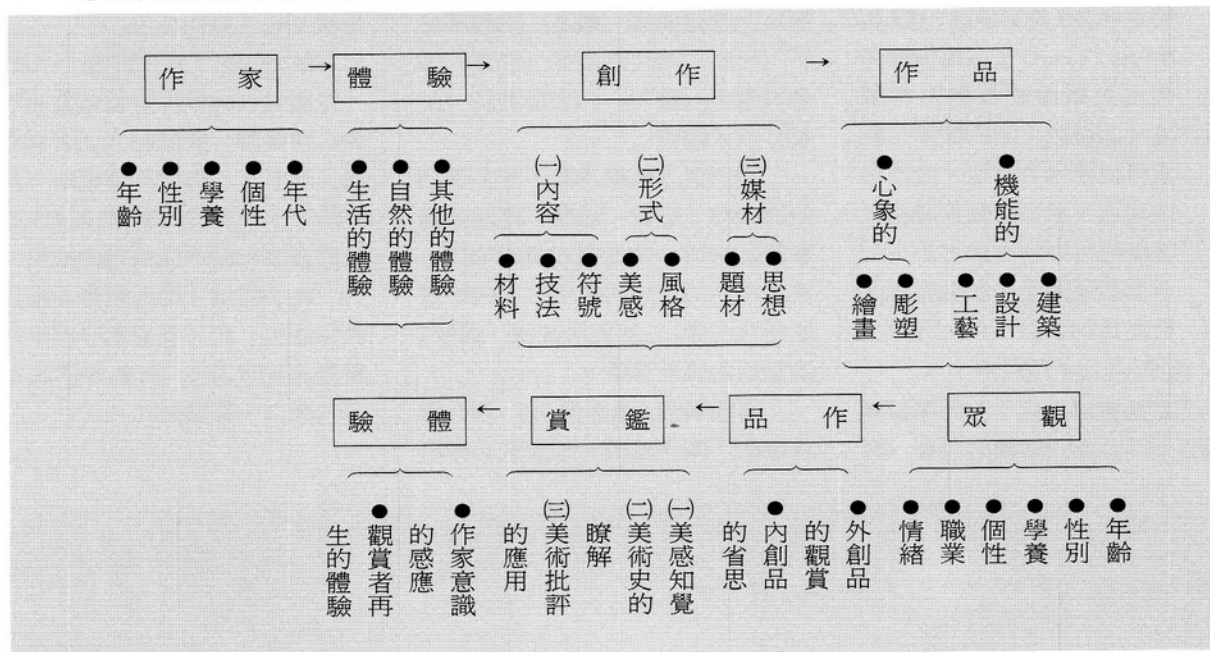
作　家 → 體　驗 → 創　作 → 作　品

●年齡 ●性別 ●學養 ●個性 ●年代

●生活的體驗 ●自然的體驗 ●其他的體驗

㈠內容 ㈡形式 ㈢媒材

●材料 ●技法 ●符號 ●美感 ●風格 ●題材 ●思想

●心象的 ●機能的

●繪畫 ●彫塑 ●工藝 ●設計 ●建築

驗　體 ← 賞　鑑 ← 品　作 ← 眾　觀

●作家意識的感應 ●觀賞者再生的體驗

㈠美感知覺 ㈡美術史的瞭解 ㈢美術批評的應用

●外創品的觀賞 ●內創品的省思

●年齡 ●性別 ●學養 ●個性 ●職業 ●情緒